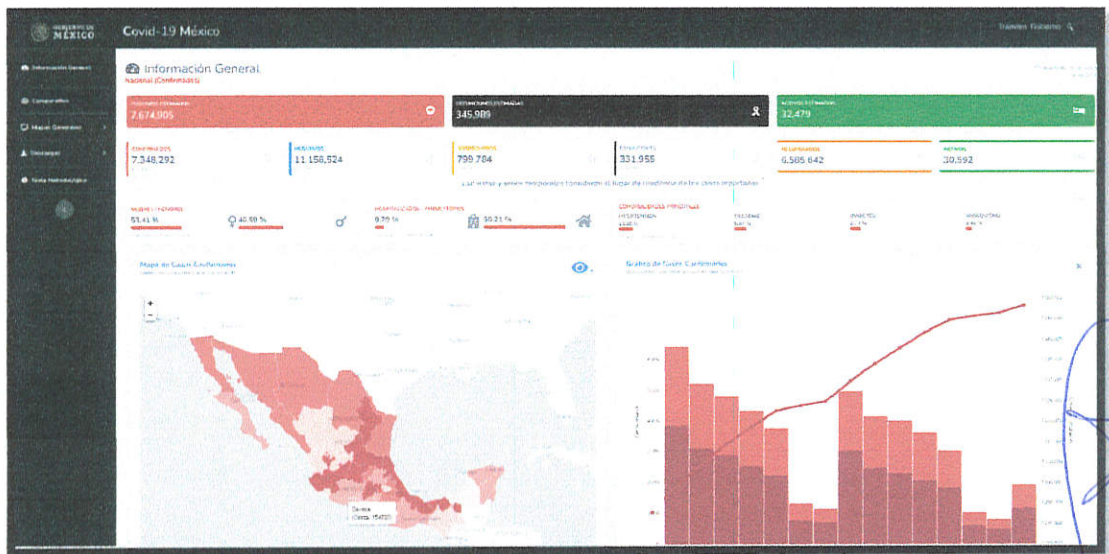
GOBIERNO DE MÉXICO

Covid-19 México

Trámites Gobierno

Información General

Comparativo

Mapas Generales

Semáforo

Nota Metodológica

Información General
Nacional (Confirmados)

7,674,905

345,989

32,479

CONFIRMADOS
7,348,292

NEGATIVOS
11,158,524

SOSPECHOSOS
799,784

DEFUNCIONES
331,955

RECUPERADOS
6,585,642

ACTIVOS
30,592

53.41 %

46.59 %

9.29 %

90.21 %

COMORBILIDADES PRINCIPALES

HIPERTENSIÓN

OBESIDAD

DIABETES

TABAQUISMO

Mapa de Casos Confirmados

Gráfica de Casos Confirmados

Oaxaca
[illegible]